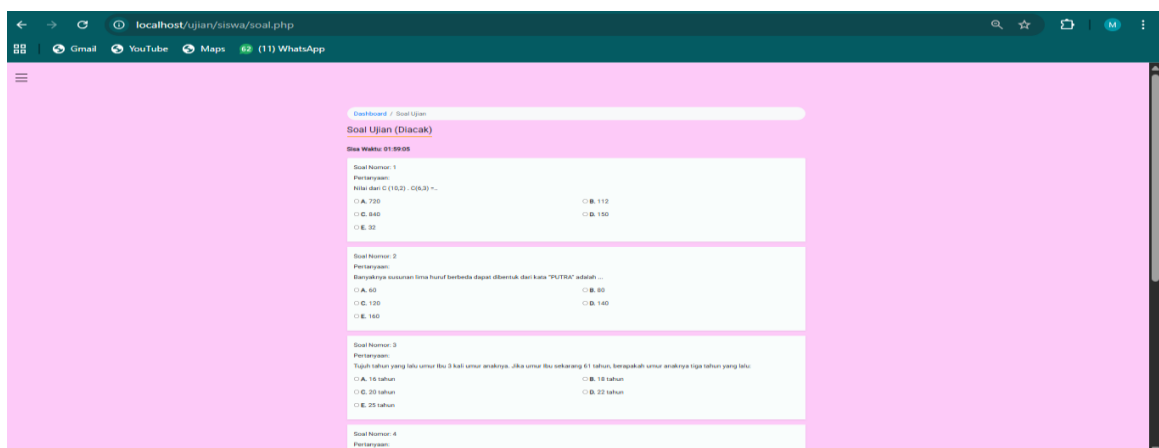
localhost/ujian/siswa/soal.php

Gmail YouTube Maps 62 (11) WhatsApp

M

Dashboard / Soal Ujian

Soal Ujian (Diacak)

Sisa Waktu: 01:59:05

Soal Nomor: 1
Pertanyaan:
Nilai dari C (10,2) . C(6,3) =...

A. 720
B. 112
C. 840
D. 150
E. 32

Soal Nomor: 2
Pertanyaan:
Banyaknya susunan lima huruf berbeda dapat dibentuk dari kata "PUTRA" adalah ...

A. 60
B. 80
C. 120
D. 140
E. 160

Soal Nomor: 3
Pertanyaan:
Tujuh tahun yang lalu umur Ibu 3 kali umur anaknya. Jika umur Ibu sekarang 61 tahun, berapakah umur anaknya tiga tahun yang lalu

A. 16 tahun
B. 18 tahun
C. 20 tahun
D. 22 tahun
E. 25 tahun

Soal Nomor: 4
Pertanyaan: